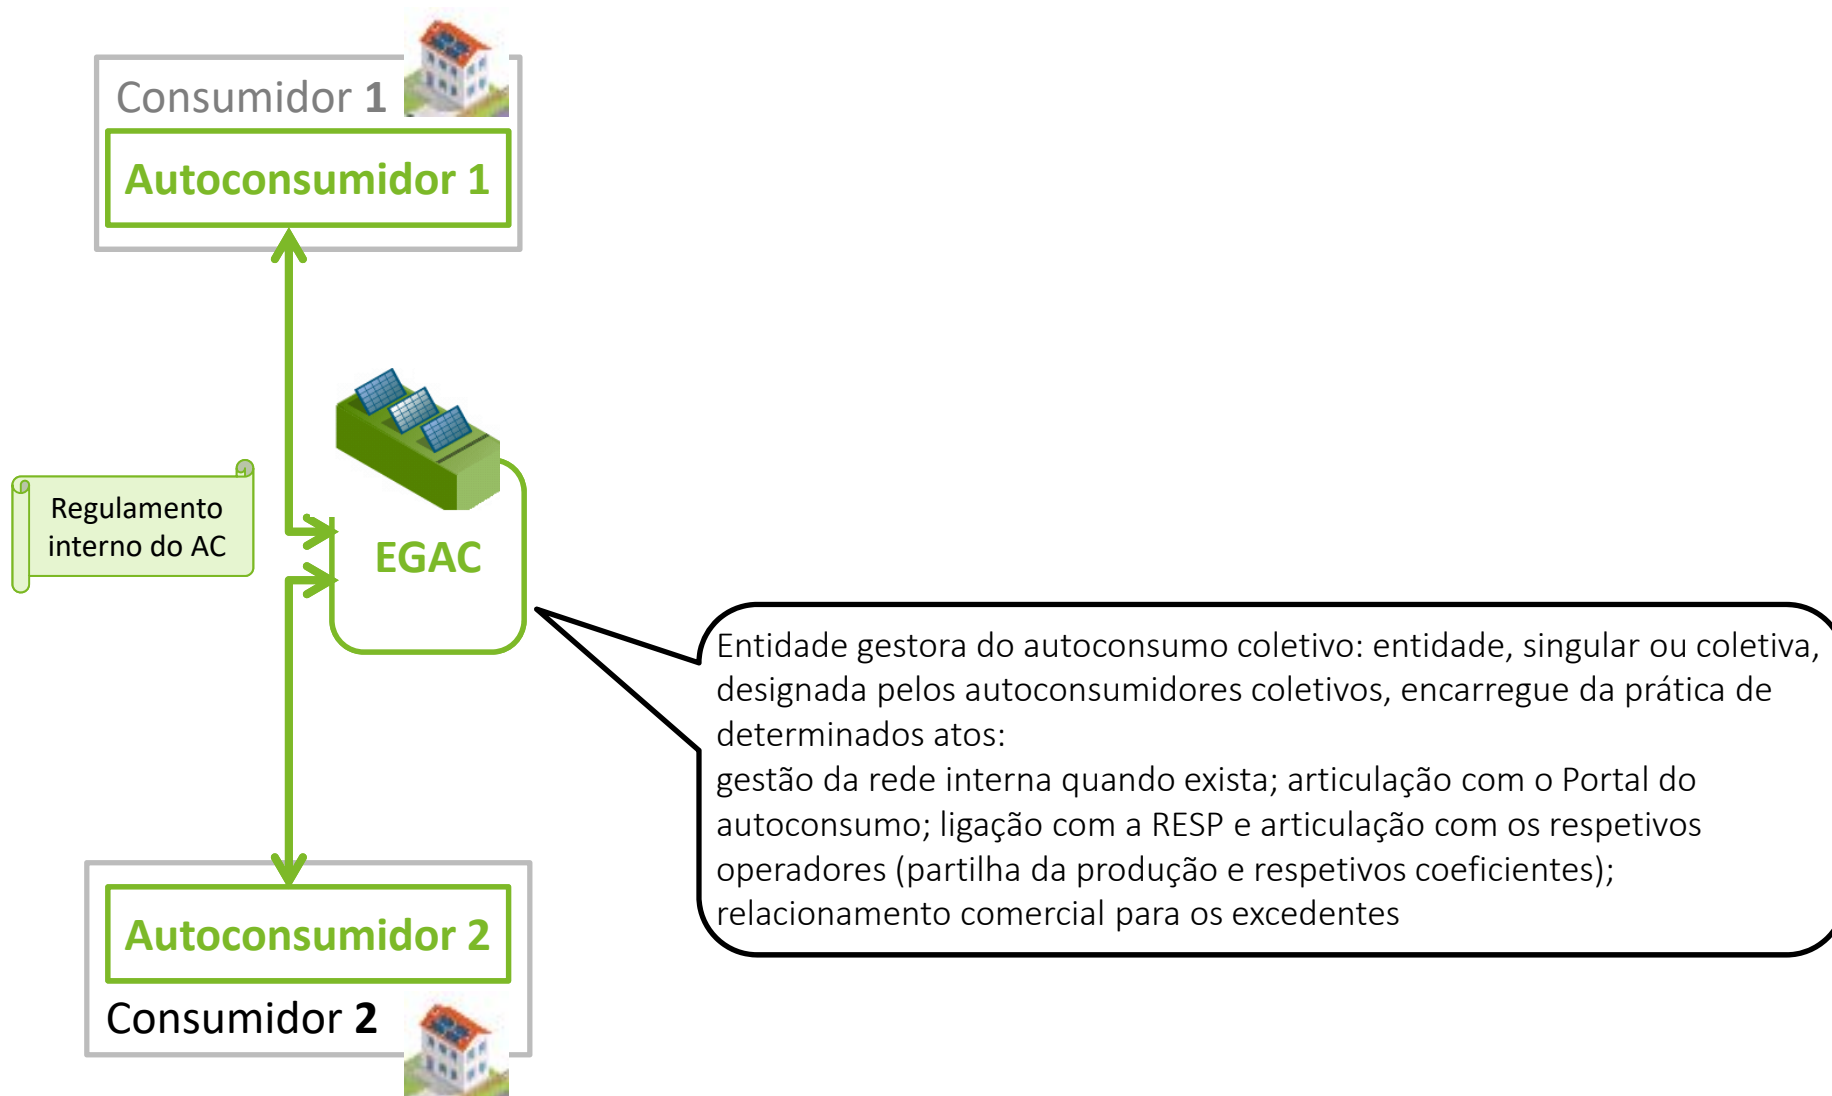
Consumidor **1**

Autoconsumidor 1

Regulamento interno do AC

EGAC

Entidade gestora do autoconsumo coletivo: entidade, singular ou coletiva, designada pelos autoconsumidores coletivos, encarregue da prática de determinados atos:
gestão da rede interna quando exista; articulação com o Portal do autoconsumo; ligação com a RESP e articulação com os respetivos operadores (partilha da produção e respetivos coeficientes); relacionamento comercial para os excedentes

Autoconsumidor 2

Consumidor **2**